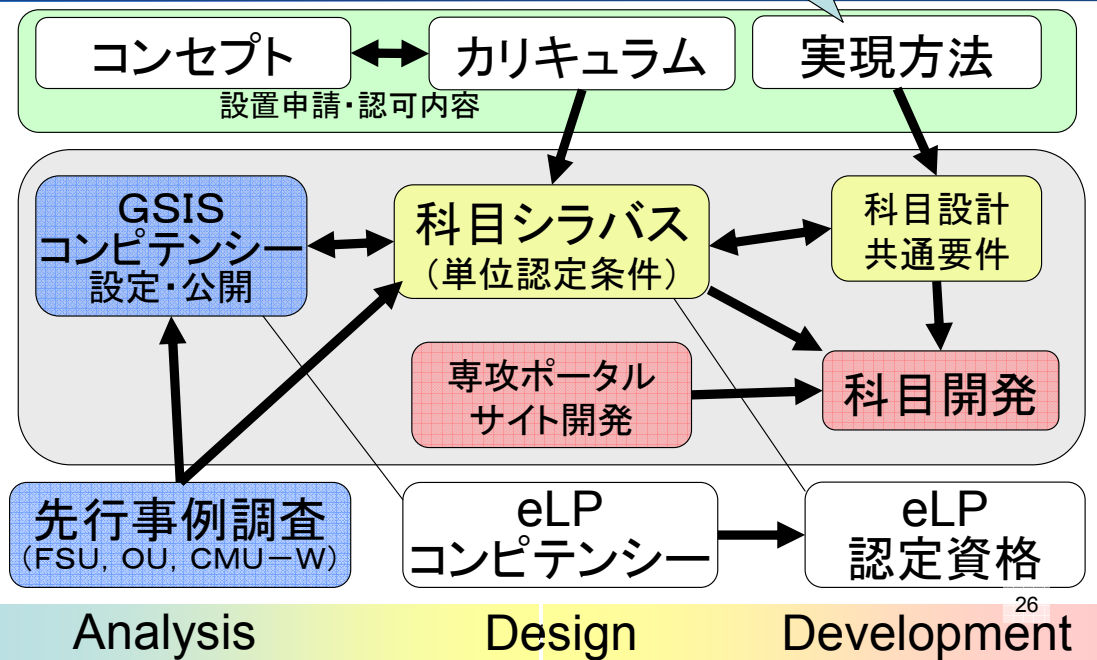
コンセプト

カリキュラム

実現方法

設置申請・認可内容

GSIS コンピテンシー 設定・公開

科目シラバス（単位認定条件）

科目設計 共通要件

専攻ポータル サイト開発

科目開発

先行事例調査（FSU, OU, CMU－W）

eLP コンピテンシー

eLP 認定資格

26

Analysis

Design

Development